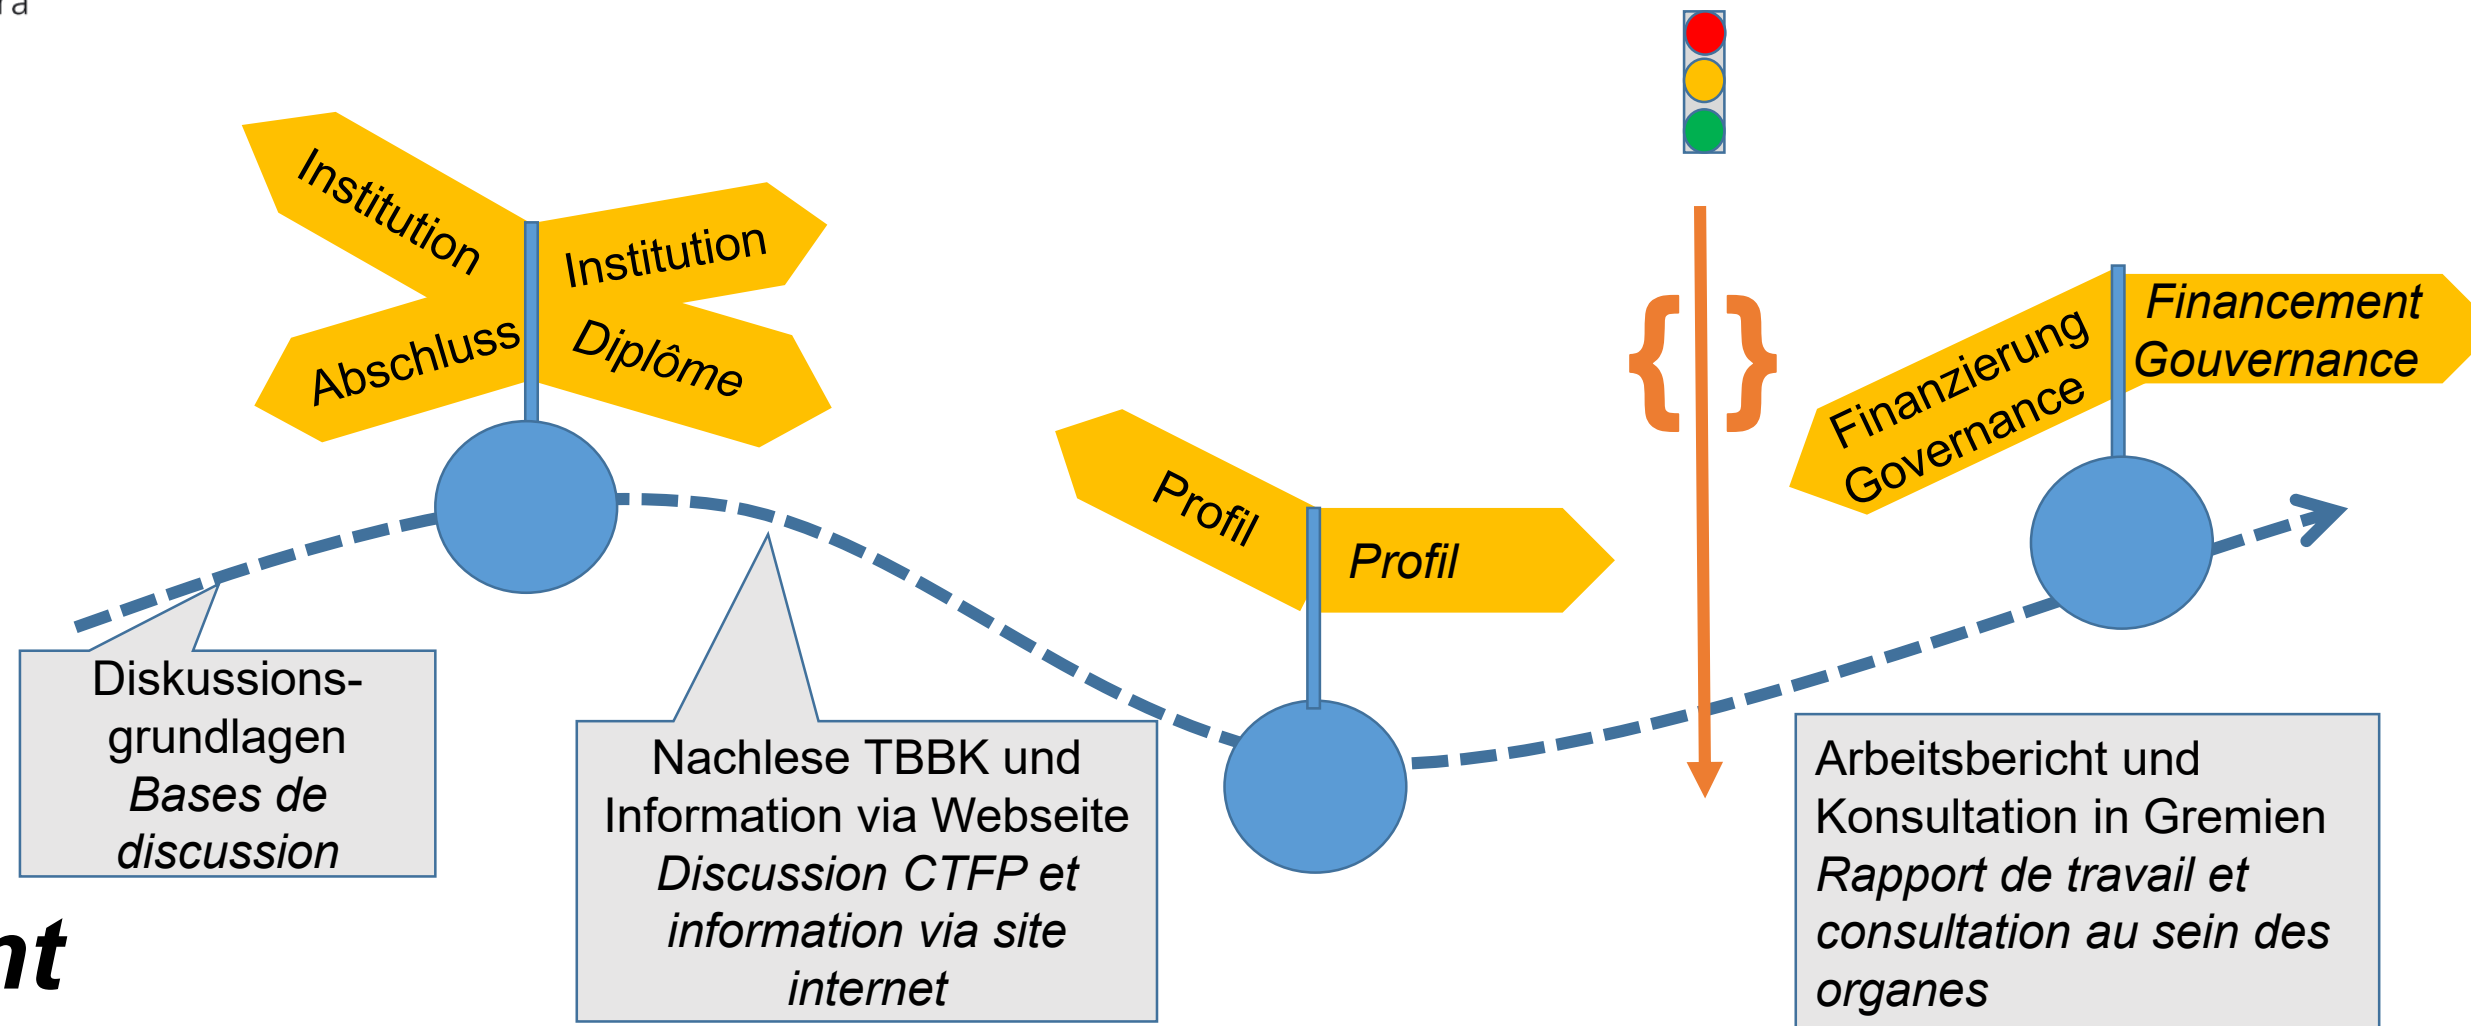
ra

Institution

Institution

Abschluss

Diplôme

Profil

Profil

Finanzierung
Governance

Financement
Gouvernance

Diskussions-
grundlagen
*Bases de discussion*

Nachlese TBBK und Information via Webseite
*Discussion CTFP et information via site internet*

Arbeitsbericht und Konsultation in Gremien
*Rapport de travail et consultation au sein des organes*

nt